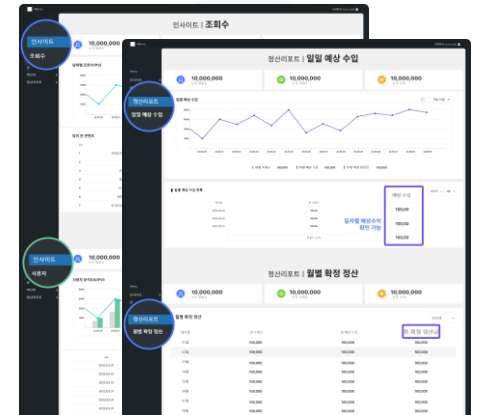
인사이트 | 조회수

인사이트

조회수

10,000,000

정산리포트 | 일일 예상 수입

정산리포트

일일 예상 수입

10,000,000

10,000,000

10,000,000

예상 수입

100,000

100,000

100,000

100,000

일자별 예상수익 확인 가능

인사이트

사용자

정산리포트 | 월별 확정 정산

정산리포트

월별 확정 정산

10,000,000

10,000,000

10,000,000

월 확정 정산금

100,000

100,000

100,000

100,000

100,000

100,000

100,000

100,000

100,000

100,000

100,000

100,000